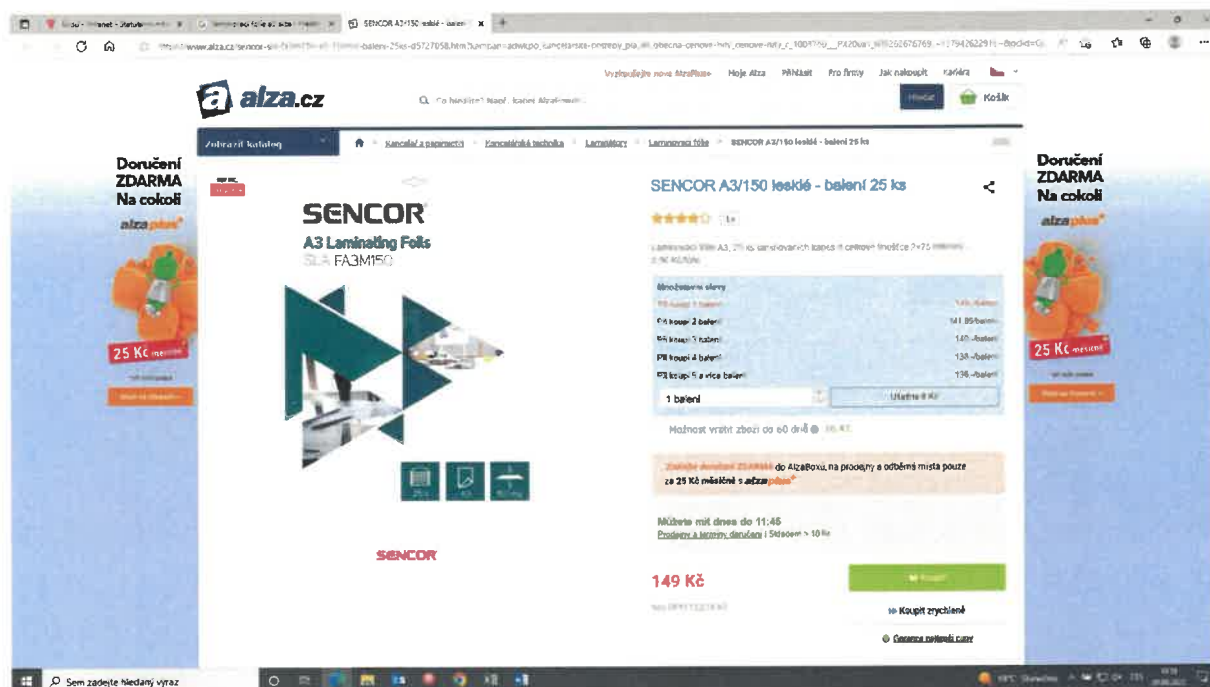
SENCOR A3/150 lesklé - balení

https://www.alza.cz/sencor-sla-fa3m150-a3-150mic-baleni-25ks-d5727058.htm

Vyzkoušejte nové AlzaPlus+ Moje Alza Přihlásit Pro firmy Jak nakoupit Kariéra

alza.cz

Co hledáte? Např. kabel AlzaPower

Hledat Košík

Zobrazit katalog

Kancelář a papírnictví > Kancelářská technika > Laminátory > Laminovací fólie > SENCOR A3/150 lesklé - balení 25 ks

Doručení ZDARMA Na cokoli

alzaplus+

25 Kč měsíčně

SENCOR

A3 Laminating Foils

SLA FA3M150

SENCOR

SENCOR A3/150 lesklé - balení 25 ks

Množstevní slevy

Při koupi 2 balení 141,55 /balení

Při koupi 3 balení 140 /balení

Při koupi 4 balení 138 /balení

Při koupi 5 a více balení 136 /balení

1 balení

Možnost vrátit zboží do 60 dnů

do AlzaBoxu, na prodejny a odběrná místa pouze za 25 Kč měsíčně s alzaplus+

Můžete mít dnes do 11:45

Prodejny a termíny doručení | Sklad

149 Kč

Koupit

Koupit zrychleně

Sem zadejte hledaný výraz